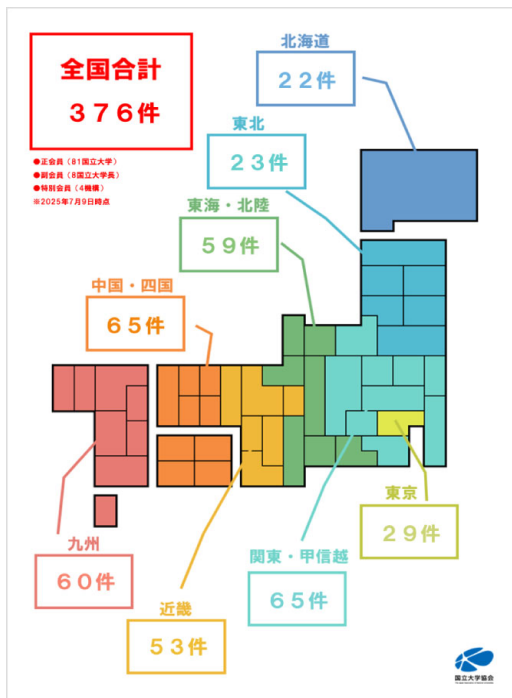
全国合計
３７６件

●正会員（81国立大学）
●副会員（8国立大学長）
●特別会員（4機構）
※2025年7月9日時点

北海道
２２件

東北
２３件

東海・北陸
５９件

中国・四国
６５件

東京
２９件

九州
６０件

関東・甲信越
６５件

近畿
５３件

国立大学協会